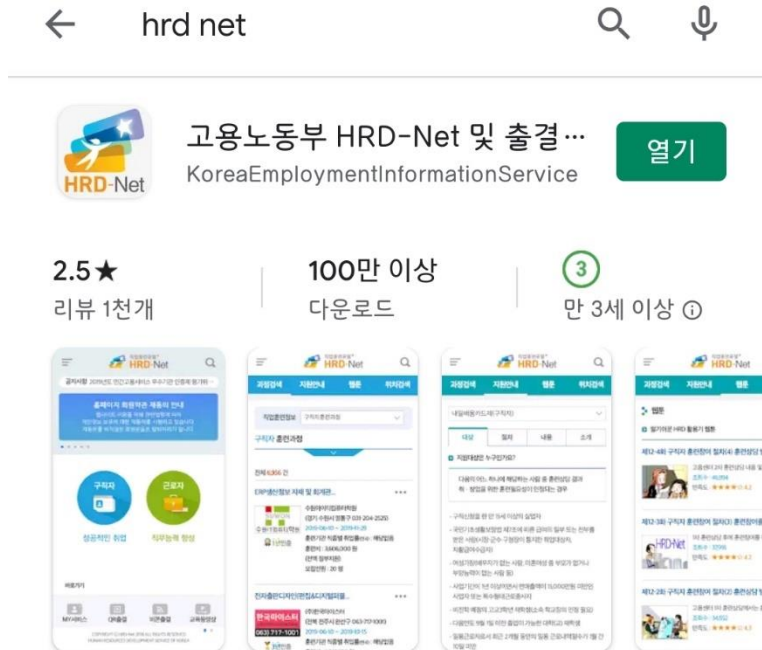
hrd net

HRD-Net

고용노동부 HRD-Net 및 출결…
KoreaEmploymentInformationService

열기

2.5★
리뷰 1천개

100만 이상
다운로드

3
만 3세 이상 ⓘ

HRD-Net

구직자

근로자

성공적인 취업

직무능력 향상

HRD-Net

과정검색 지원안내 행운 위치검색

구직자 훈련과정

HRD-Net

과정검색 지원안내 행운 위치검색

대상 절차 내용 소개

HRD-Net

과정검색 지원안내 행운 위치검색

웹툰

HRD-Net